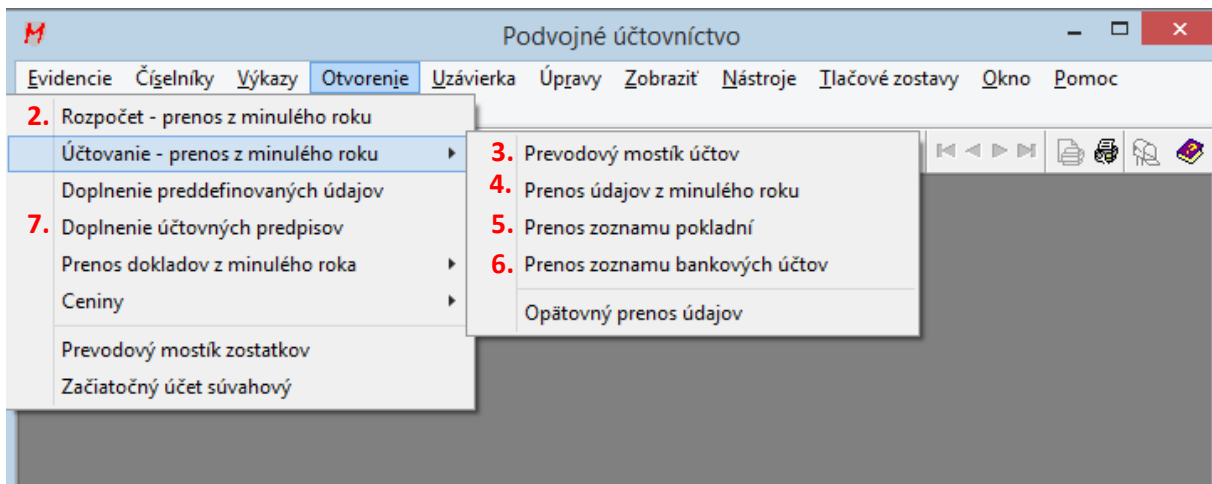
Podvojné účtovníctvo

Evidencie Číselníky Výkazy Otvorenie Uzávierka Úpravy Zobraziť Nástroje Tlačové zostavy Okno Pomoc

2. Rozpočet - prenos z minulého roku
Účtovanie - prenos z minulého roku
Doplnenie preddefinovaných údajov
7. Doplnenie účtovných predpisov
Prenos dokladov z minulého roka
Ceniny
Prevodový mostík zostatkov
Začiatočný účet súvahový

3. Prevodový mostík účtov
4. Prenos údajov z minulého roku
5. Prenos zoznamu pokladní
6. Prenos zoznamu bankových účtov
Opätovný prenos údajov